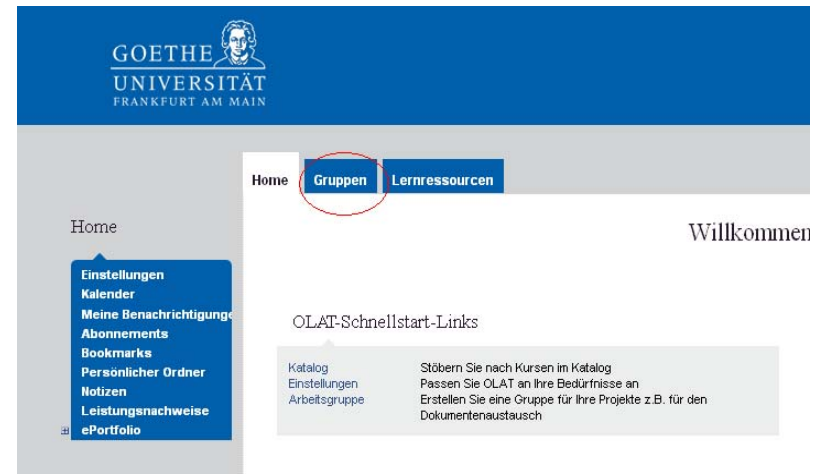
GOETHE
UNIVERSITÄT
FRANKFURT AM MAIN

Home Gruppen Lernressourcen

Home

Einstellungen
Kalender
Meine Benachrichtigunge
Abonnements
Bookmarks
Persönlicher Ordner
Notizen
Leistungsnachweise
ePortfolio

Willkommen

OLAT-Schnellstart-Links

| | |
|---|---|
| Katalog | Stöbern Sie nach Kursen im Katalog |
| Einstellungen | Passen Sie OLAT an Ihre Bedürfnisse an |
| Arbeitsgruppe | Erstellen Sie eine Gruppe für Ihre Projekte z.B. für den Dokumentenaustausch |